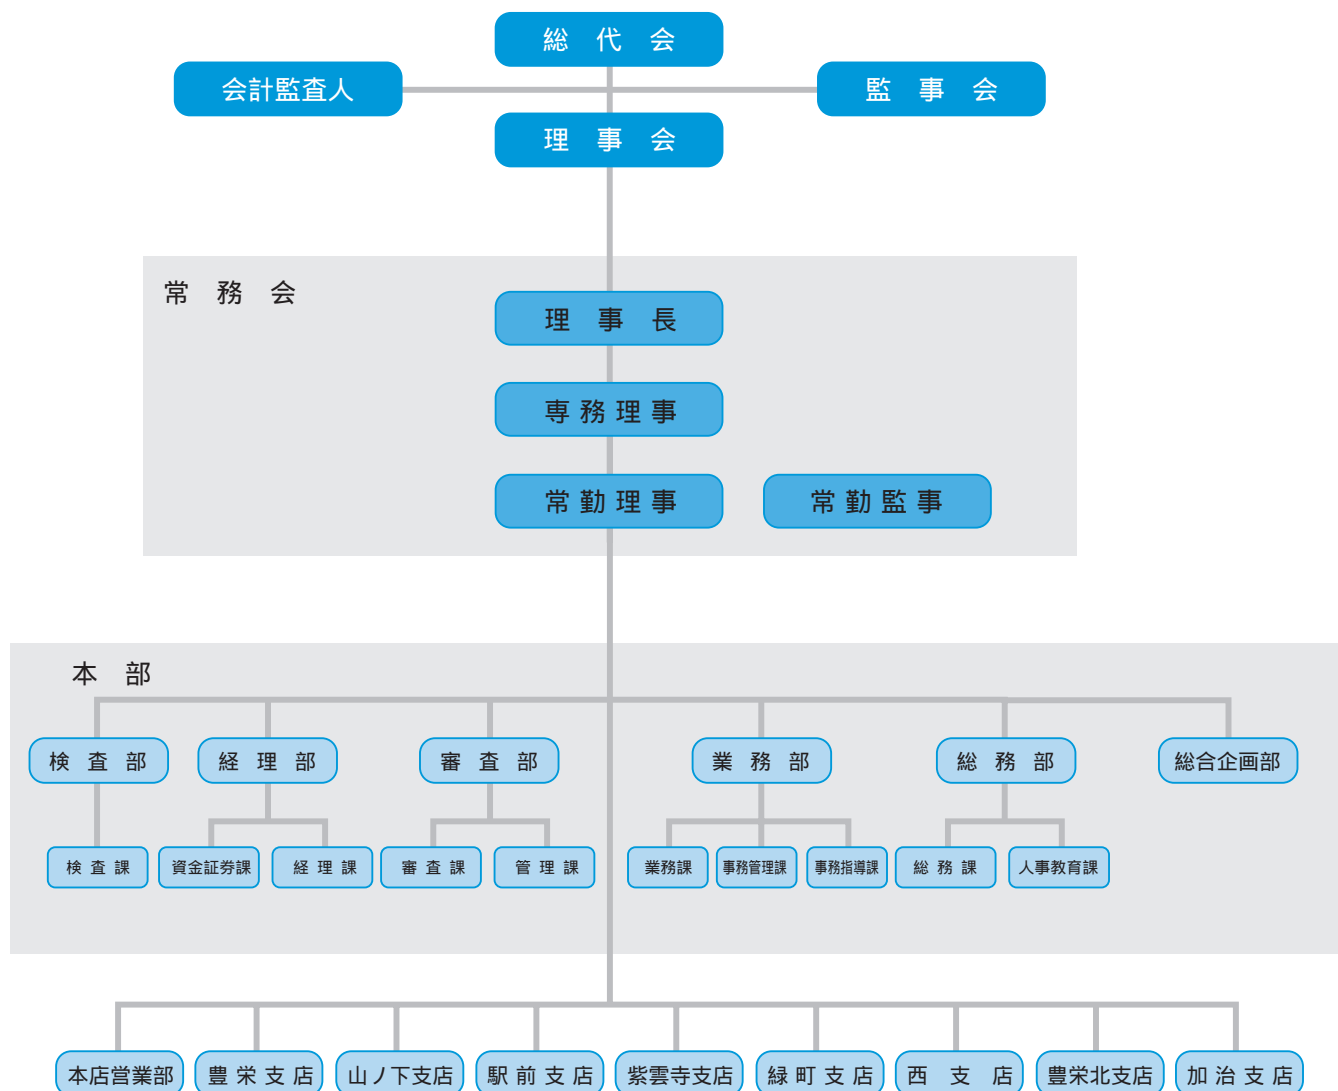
総代会

会計監査人

監事会

理事会

常務会

理事長

専務理事

常勤理事

常勤監事

本部

検査部

経理部

審査部

業務部

総務部

総合企画部

検査課

資金証券課

経理課

審査課

管理課

業務課

事務管理課

事務指導課

総務課

人事教育課

本店営業部

豊栄支店

山ノ下支店

駅前支店

紫雲寺支店

緑町支店

西支店

豊栄北支店

加治支店